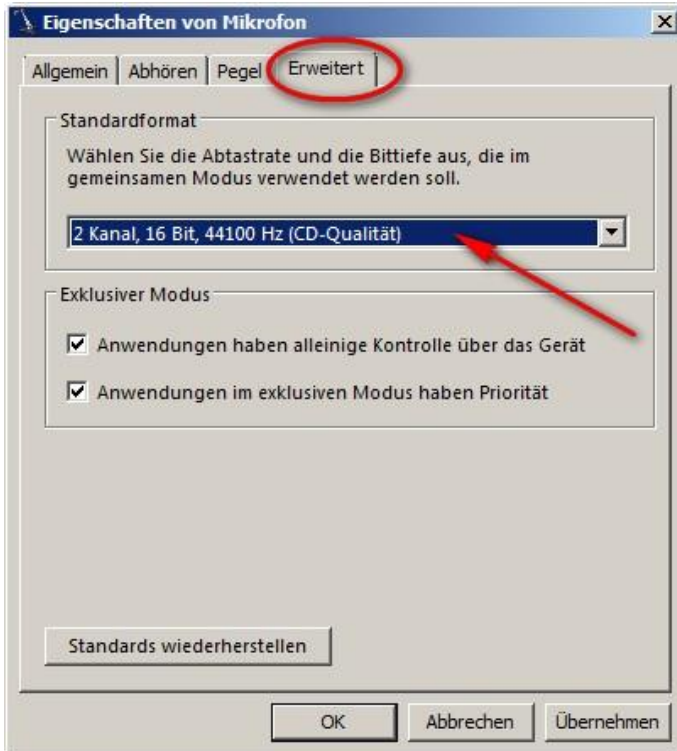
Eigenschaften von Mikrofon

Allgemein | Abhören | Pegel | Erweitert

Standardformat

Wählen Sie die Abtastrate und die Bittiefe aus, die im gemeinsamen Modus verwendet werden soll.

2 Kanal, 16 Bit, 44100 Hz (CD-Qualität)

Exklusiver Modus

Anwendungen haben alleinige Kontrolle über das Gerät

Anwendungen im exklusiven Modus haben Priorität

Standards wiederherstellen

OK | Abbrechen | Übernehmen